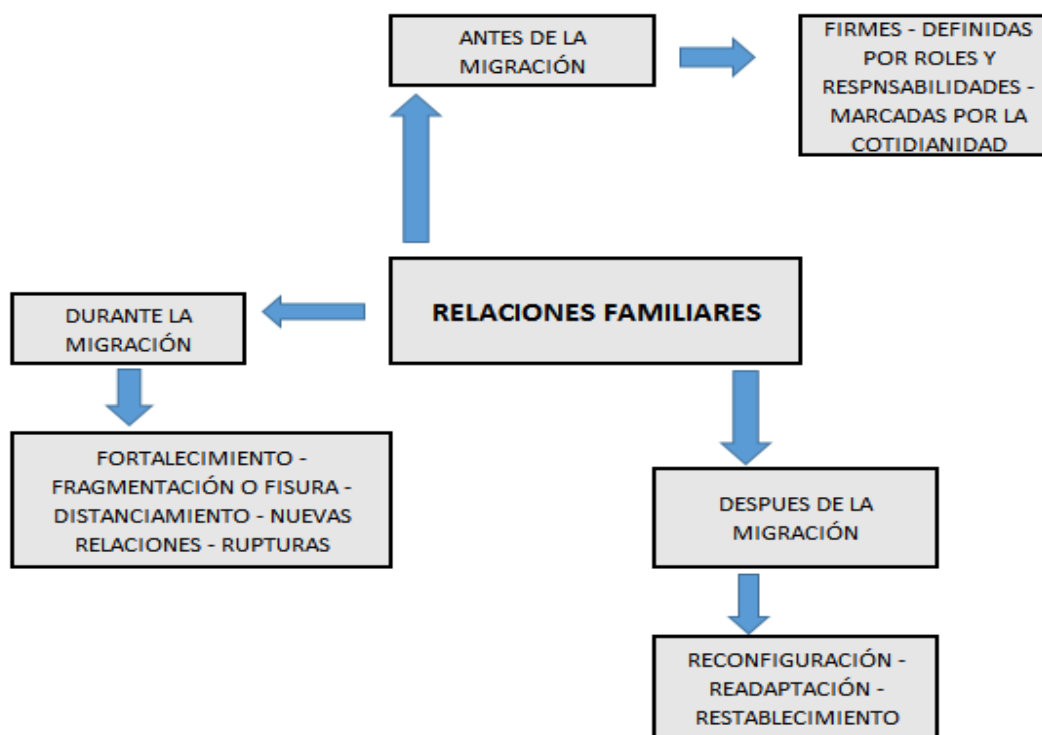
ANTES DE LA MIGRACIÓN

FIRMES - DEFINIDAS POR ROLES Y RESPNSABILIDADES - MARCADAS POR LA COTIDIANIDAD

DURANTE LA MIGRACIÓN

RELACIONES FAMILIARES

FORTALECIMIENTO - FRAGMENTACIÓN O FISURA - DISTANCIAMIENTO - NUEVAS RELACIONES - RUPTURAS

DESPUES DE LA MIGRACIÓN

RECONFIGURACIÓN - READAPTACIÓN - RESTABLECIMIENTO